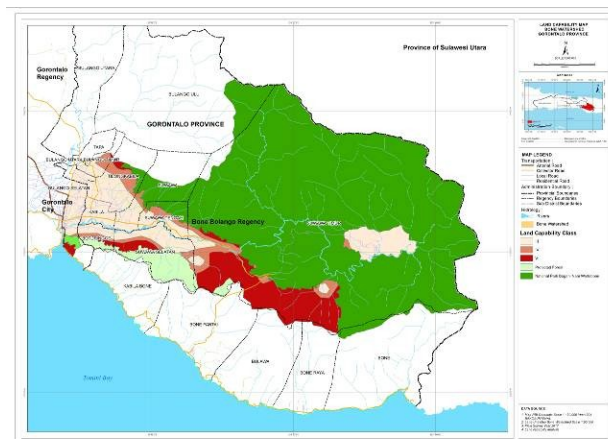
LAND CAPABILITY MAP
BONE WATERSHED
GORONTALO PROVINCE

Province of Sulawesi Utara

Gorontalo Regency

GORONTALO PROVINCE

Gorontalo City

Bone Bolango Regency

SULAWESI UTARA

TAPA

KABILA

SUWAWA

SUWAWA TIMUR

BONE PANTAI

KABILA BONE

BONE RAYA

BONE

Tomini Bay

MAP LEGEND

Land Capability Class

II

III

IV

V

VI

Protected Forest

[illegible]